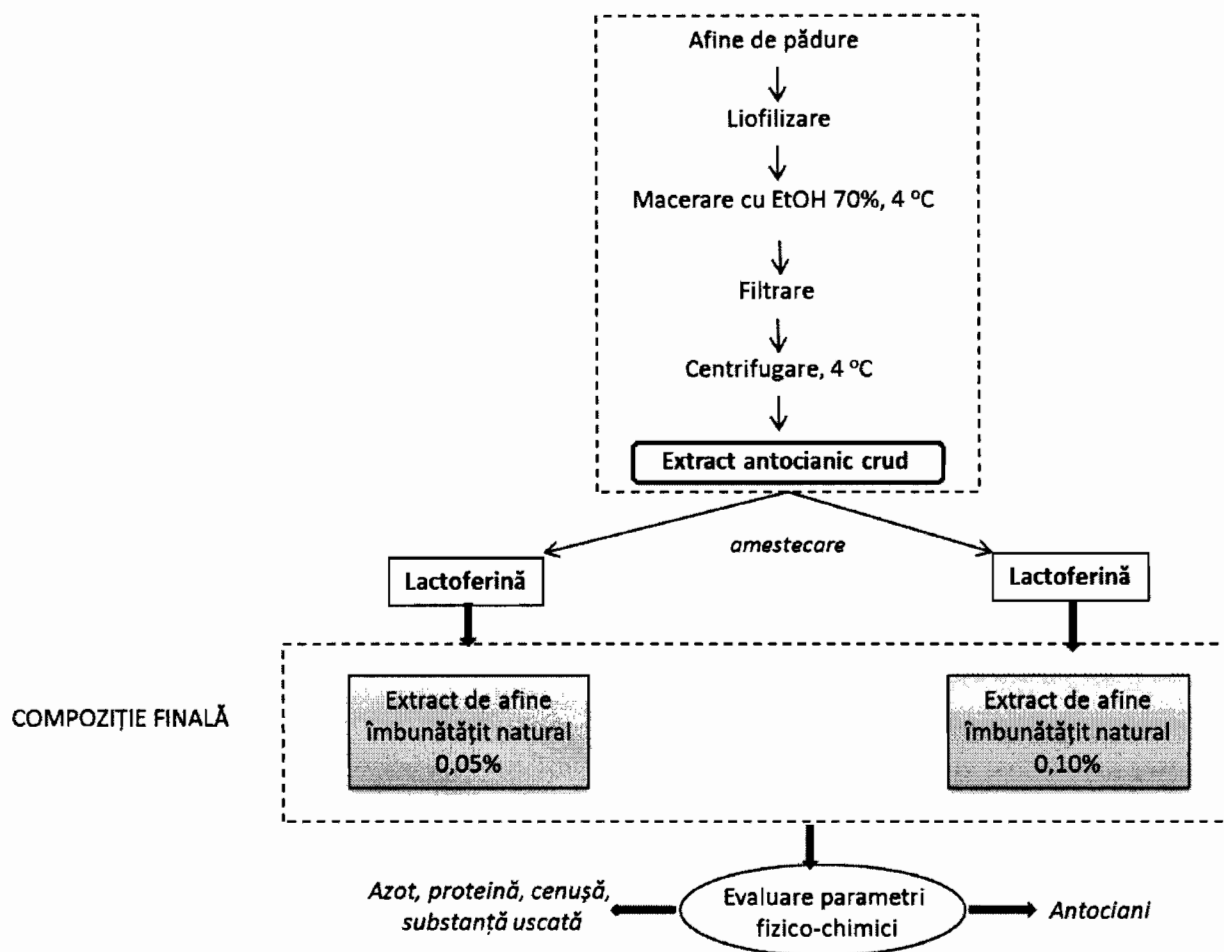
Afine de pădure

Liofilizare

Macerare cu EtOH 70%, 4 °C

Filtrare

Centrifugare, 4 °C

Extract antocianic crud

amestecare

Lactoferină

Lactoferină

COMPOZIȚIE FINALĂ

Extract de afine îmbunătățit natural 0,05%

Extract de afine îmbunătățit natural 0,10%

Azot, proteină, cenușă, substanță uscată

Evaluare parametri fizico-chimici

Antociani